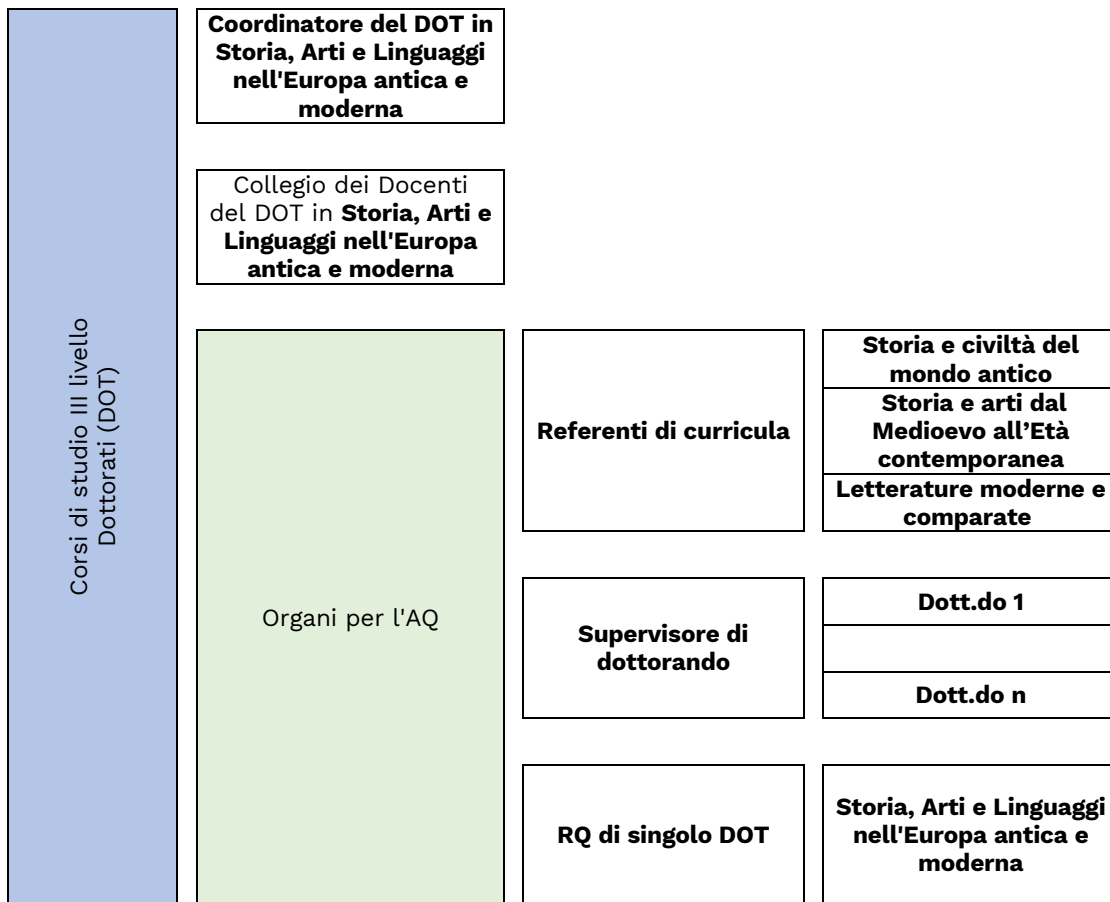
Corsi di studio III livello Dottorati (DOT)

Coordinatore del DOT in Storia, Arti e Linguaggi nell'Europa antica e moderna

Collegio dei Docenti del DOT in Storia, Arti e Linguaggi nell'Europa antica e moderna

Organi per l'AQ

Referenti di curricula

Storia e civiltà del mondo antico

Storia e arti dal Medioevo all'Età contemporanea

Letterature moderne e comparate

Supervisore di dottorando

Dott.do 1

Dott.do n

RQ di singolo DOT

Storia, Arti e Linguaggi nell'Europa antica e moderna